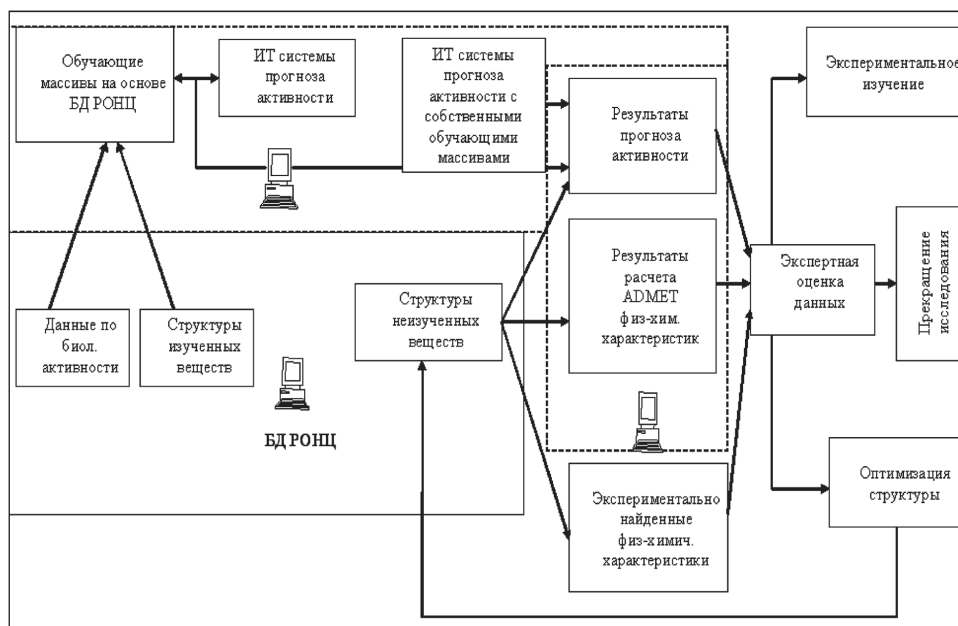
Обучающие массивы на основе БД РОНЦ

ИТ системы прогноза активности

ИТ системы прогноза активности с собственными обучающими массивами

Результаты прогноза активности

Экспериментальное изучение

Результаты расчета ADMET физ-хим. характеристик

Экспертная оценка данных

Прекращение исследования

Данные по биол. активности

Структуры изученных веществ

Структуры неизученных веществ

БД РОНЦ

Экспериментально найденные физ-химич. характеристики

Оптимизация структуры